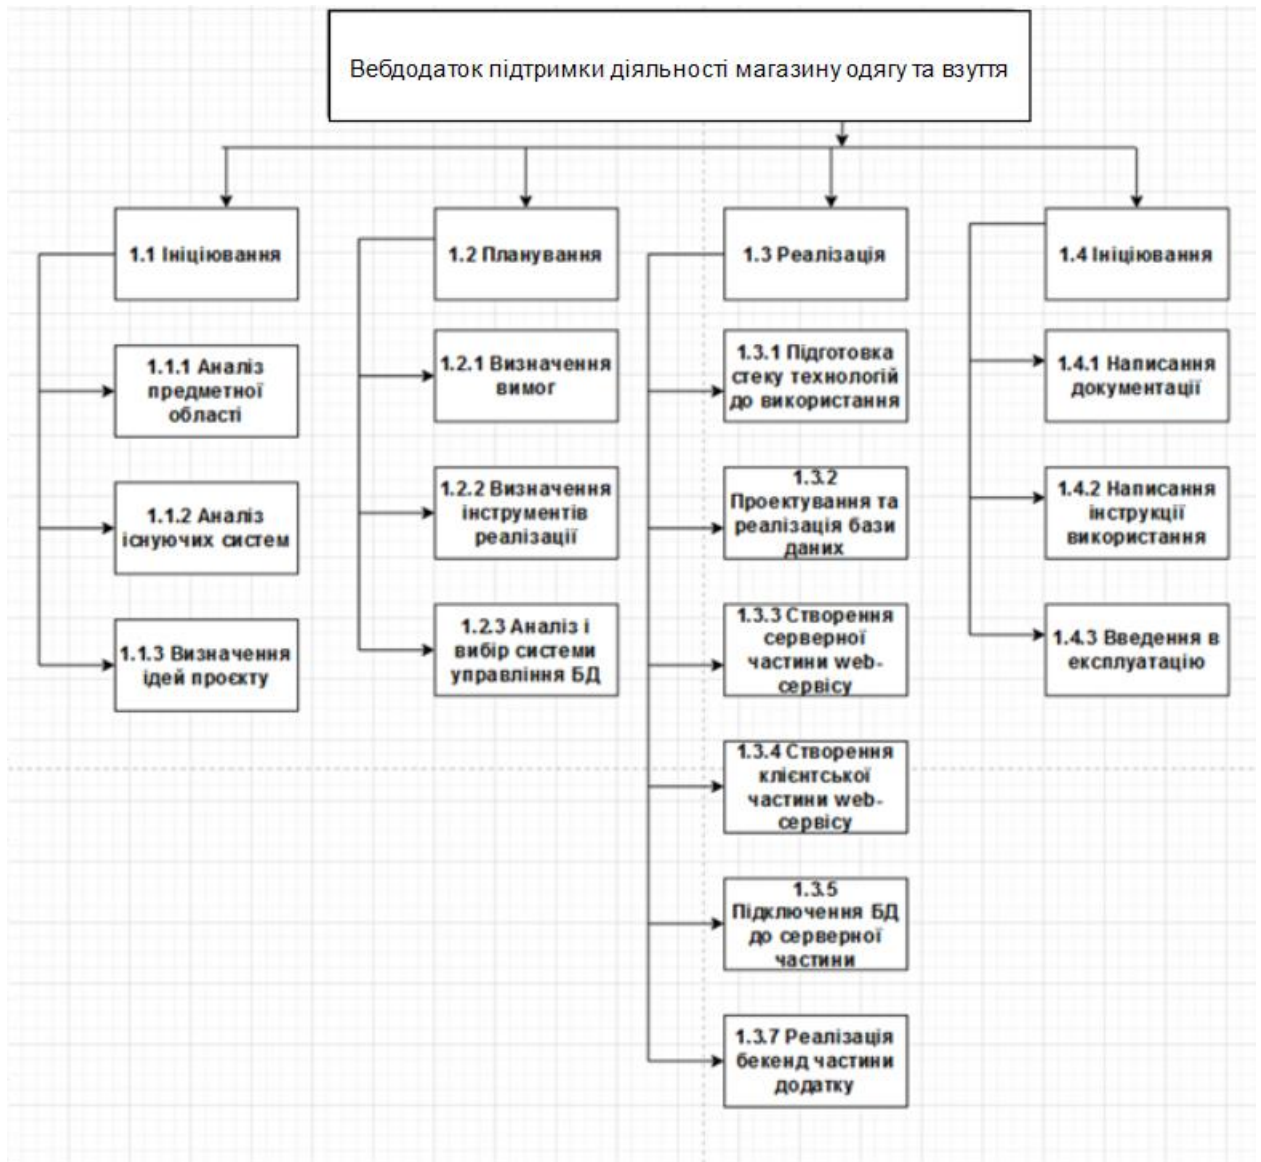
Вебдодаток підтримки діяльності магазину одягу та взуття

1.1 Ініціювання

1.1.1 Аналіз предметної області

1.1.2 Аналіз існуючих систем

1.1.3 Визначення ідей проєкту

1.2 Планування

1.2.1 Визначення вимог

1.2.2 Визначення інструментів реалізації

1.2.3 Аналіз і вибір системи управління БД

1.3 Реалізація

1.3.1 Підготовка стеку технологій до використання

1.3.2 Проектування та реалізація бази даних

1.3.3 Створення серверної частини web-сервісу

1.3.4 Створення клієнтської частини web-сервісу

1.3.5 Підключення БД до серверної частини

1.3.7 Реалізація бекенд частини додатку

1.4 Ініціювання

1.4.1 Написання документації

1.4.2 Написання інструкції використання

1.4.3 Введення в експлуатацію